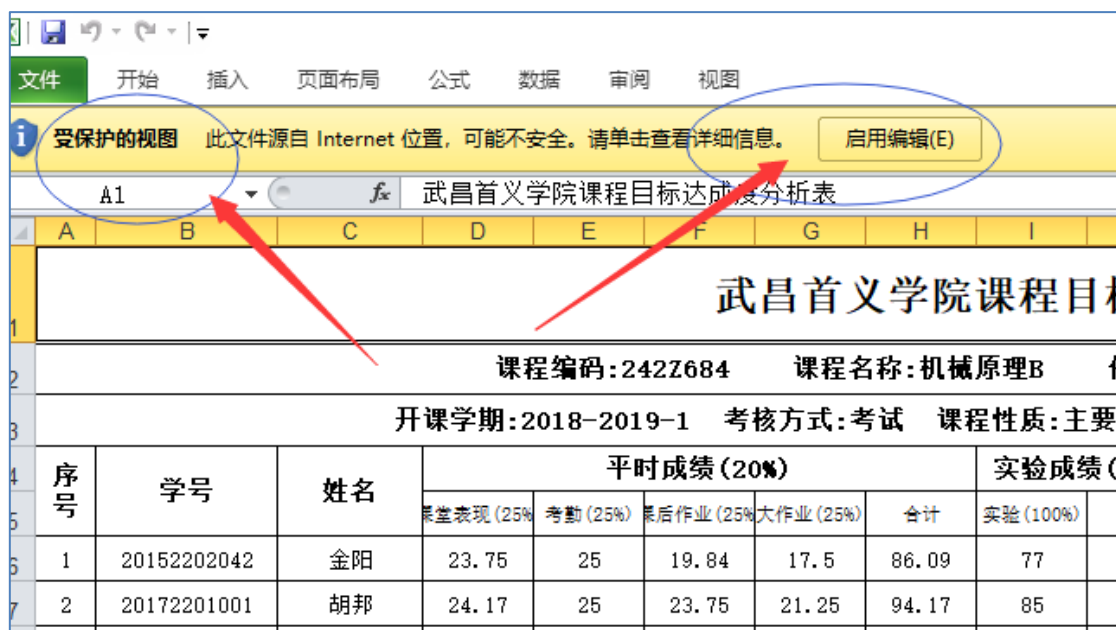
文件 开始 插入 页面布局 公式 数据 审阅 视图

受保护的视图 此文件源自 Internet 位置，可能不安全。请单击查看详细信息。 启用编辑(E)

A1 $f_x$ 武昌首义学院课程目标达成度分析表

| | A | B | C | D | E | F | G | H | I |
|---|---|---|---|---|---|---|---|---|---|
| 1 | 武昌首义学院课程目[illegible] | | | | | | | | |
| 2 | 课程编码:242Z684 课程名称:机械原理B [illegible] | | | | | | | | |
| 3 | 开课学期:2018-2019-1 考核方式:考试 课程性质:主要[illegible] | | | | | | | | |
| 4 | 序号 | 学号 | 姓名 | 平时成绩(20%) | | | | | 实验成绩([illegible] |
| 5 | | | | 课堂表现(25% | 考勤(25%) | 课后作业(25% | 大作业(25%) | 合计 | 实验(100%) |
| 6 | 1 | 20152202042 | 金阳 | 23.75 | 25 | 19.84 | 17.5 | 86.09 | 77 |
| 7 | 2 | 20172201001 | 胡邦 | 24.17 | 25 | 23.75 | 21.25 | 94.17 | 85 |